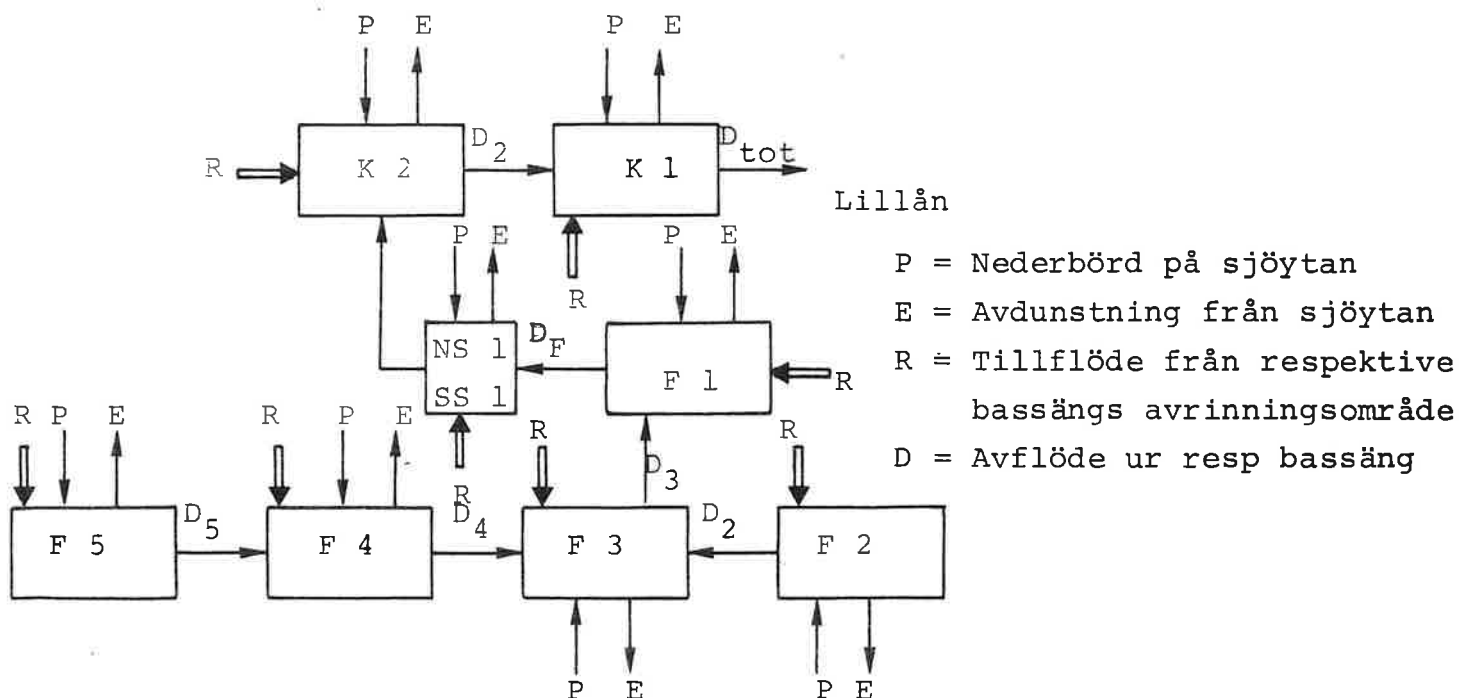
P E

P E

R K 2 $D_2$ K 1 $D_{tot}$

Lillån

P E

P E

R

NS 1 $D_F$ F 1 R

SS 1

P = Nederbörd på sjöytan

E = Avdunstning från sjöytan

R = Tillflöde från respektive bassängs avrinningsområde

D = Avflöde ur resp bassäng

R P E

R P E

R

R

R

$D_3$

F 5 $D_5$ F 4 $D_4$ F 3 $D_2$ F 2

P E

P E